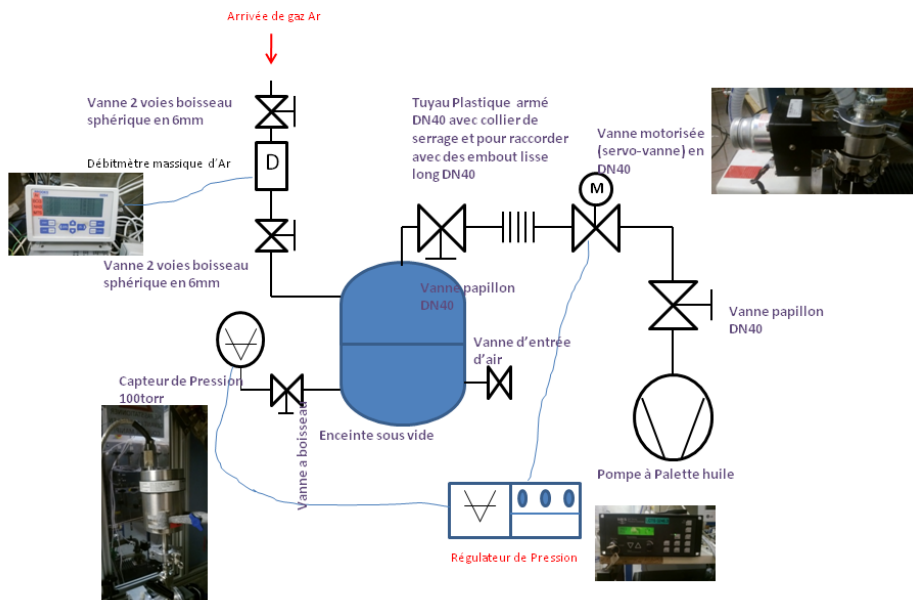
Arrivée de gaz Ar

Vanne 2 voies boisseau sphérique en 6mm

Débitmètre massique d'Ar

D

Vanne 2 voies boisseau sphérique en 6mm

Tuyau Plastique armé DN40 avec collier de serrage et pour raccorder avec des embout lisse long DN40

Vanne motorisée (servo-vanne) en DN40

M

Vanne papillon DN40

Vanne d'entrée d'air

Vanne papillon DN40

Capteur de Pression 100torr

Vanne a boisseau

Enceinte sous vide

Pompe à Palette huile

Régulateur de Pression